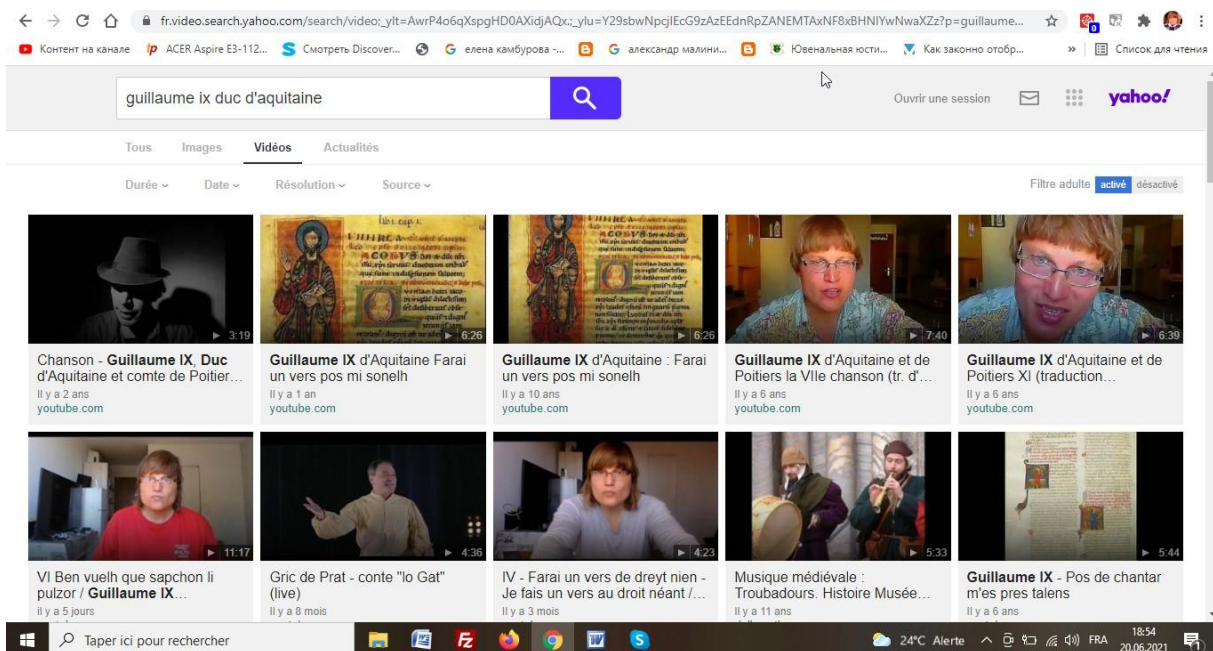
fr.video.search.yahoo.com/search/video;_ylt=AwrP4o6qXspgHD0AXidjAQx.;_ylu=Y29sbwNpcjIEcG9zAzEEdnRpZANEMTAxNF8xBHNlYwNwaXZz?p=guillaume...

Контент на канале ACER Aspire E3-112... Смотреть Discover... елена камбурова -... александр малини... Ювенальная юсти... Как законно отобр... » Список для чтения

guillaume ix duc d'aquitaine

Ouvrir une session yahoo!

Tous Images Vidéos Actualités

Durée Date Résolution Source

Filtre adulte activé désactivé

3:19
Chanson - Guillaume IX, Duc d'Aquitaine et comte de Poitier...
Il y a 2 ans
youtube.com

6:26
Guillaume IX d'Aquitaine Farai un vers pos mi sonelh
Il y a 1 an
youtube.com

6:26
Guillaume IX d'Aquitaine : Farai un vers pos mi sonelh
Il y a 10 ans
youtube.com

7:40
Guillaume IX d'Aquitaine et de Poitiers la VIIe chanson (tr. d'...
Il y a 6 ans
youtube.com

6:39
Guillaume IX d'Aquitaine et de Poitiers XI (traduction...
Il y a 6 ans
youtube.com

11:17
VI Ben vuelh que sapchon li pulzor / Guillaume IX...
Il y a 5 jours

4:36
Gric de Prat - conte "lo Gat" (live)
Il y a 8 mois

4:23
IV - Farai un vers de dreyt nien - Je fais un vers au droit néant /...
Il y a 3 mois

5:33
Musique médiévale : Troubadours. Histoire Musée...
Il y a 11 ans

5:44
Guillaume IX - Pos de chantar m'es pres talens
Il y a 6 ans

Taper ici pour rechercher

24°C Alerte FRA 18:54 20.06.2021